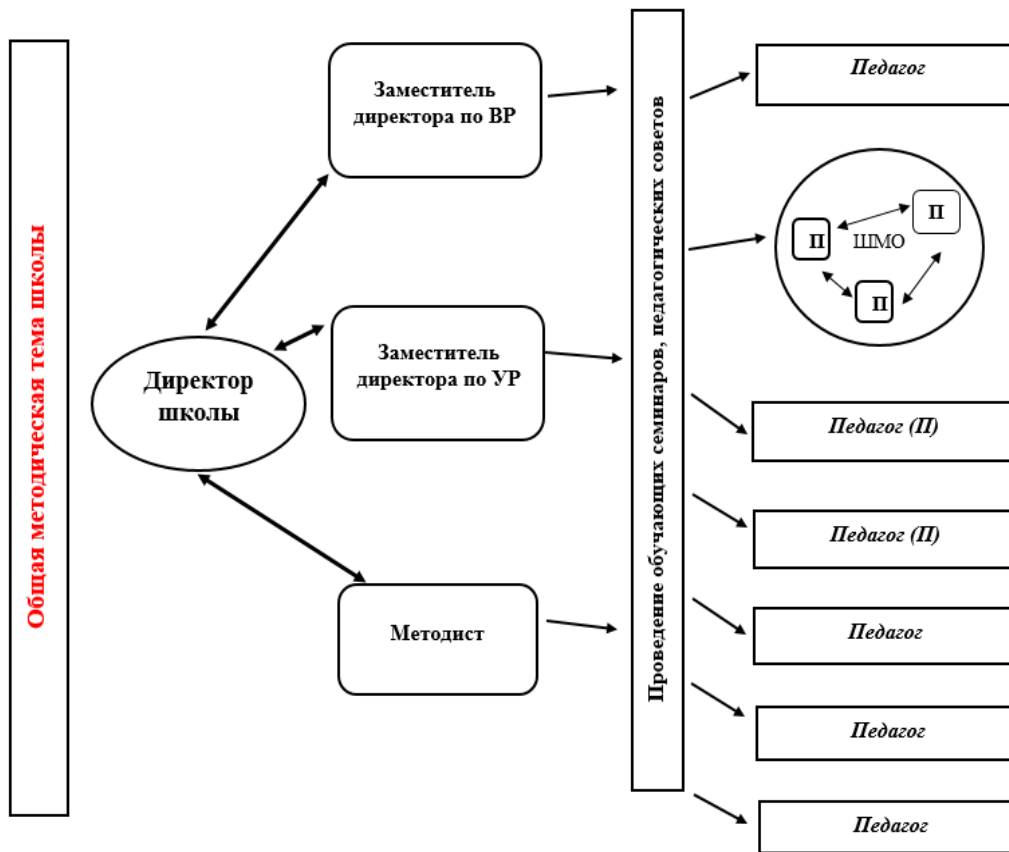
Общая методическая тема школы

Директор школы

Заместитель директора по ВР

Заместитель директора по УР

Методист

Проведение обучающих семинаров, педагогических советов

Педагог

П

ШМО

П

П

Педагог (П)

Педагог (П)

Педагог

Педагог

Педагог